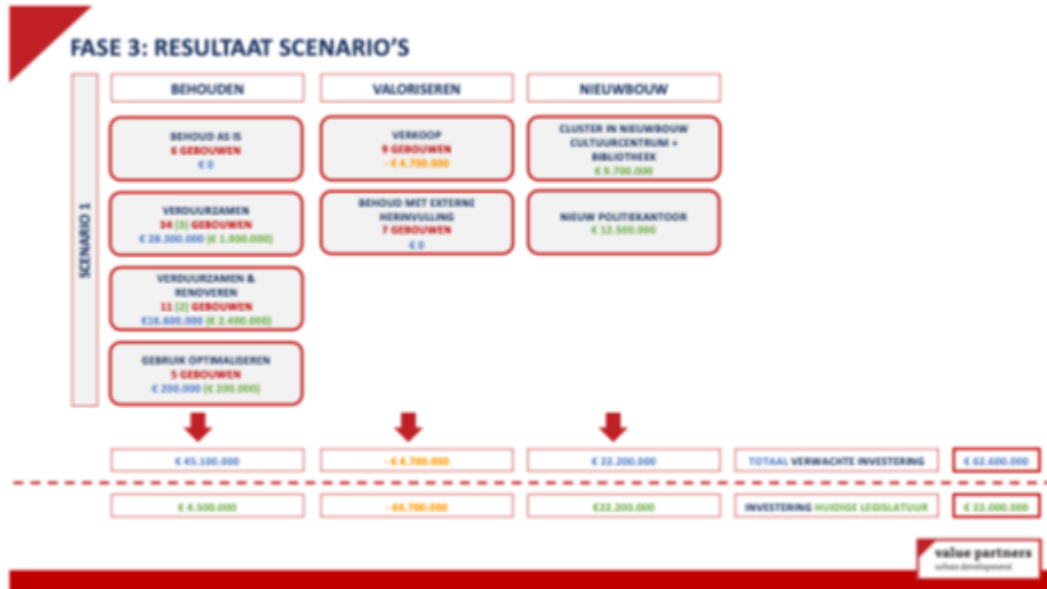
FASE 3: RESULTAAT SCENARIO'S

SCENARIO 1

BEHOUDEN

VALORISEREN

NIEUWBOUW

BEHOUD AS IS
6 GEBOUWEN
€ 0

VERDUURZAMEN
34 (3) GEBOUWEN
€ 28.300.000 (€ 1.900.000)

VERDUURZAMEN & RENOVEREN
11 (2) GEBOUWEN
€16.600.000 (€ 2.400.000)

GEBRUIK OPTIMALISEREN
5 GEBOUWEN
€ 200.000 (€ 200.000)

VERKOOP
9 GEBOUWEN
- € 4.700.000

BEHOUD MET EXTERNE HERINVULLING
7 GEBOUWEN
€ 0

CLUSTER IN NIEUWBOUW CULTUURCENTRUM + BIBLIOTHEEK
€ 9.700.000

NIEUW POLITIEKANTOOR
€ 12.500.000

€ 45.100.000

- € 4.700.000

€ 22.200.000

TOTAAL VERWACHTE INVESTERING

€ 62.600.000

€ 4.500.000

- €4.700.000

€22.200.000

INVESTERING HUIDIGE LEGISLATUUR

€ 22.000.000

value partners
urban development